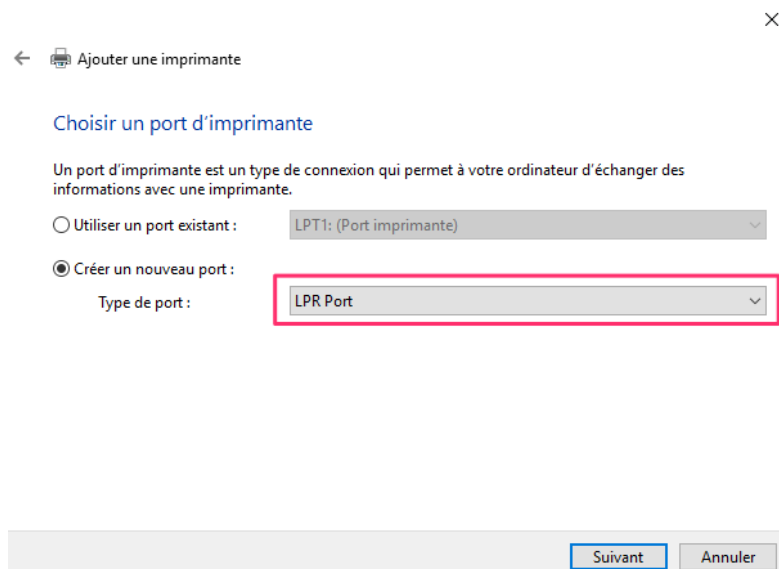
×

← Ajouter une imprimante

Choisir un port d'imprimante

Un port d'imprimante est un type de connexion qui permet à votre ordinateur d'échanger des informations avec une imprimante.

Utiliser un port existant : LPT1: (Port imprimante)

Créer un nouveau port :

Type de port : LPR Port

Suivant Annuler